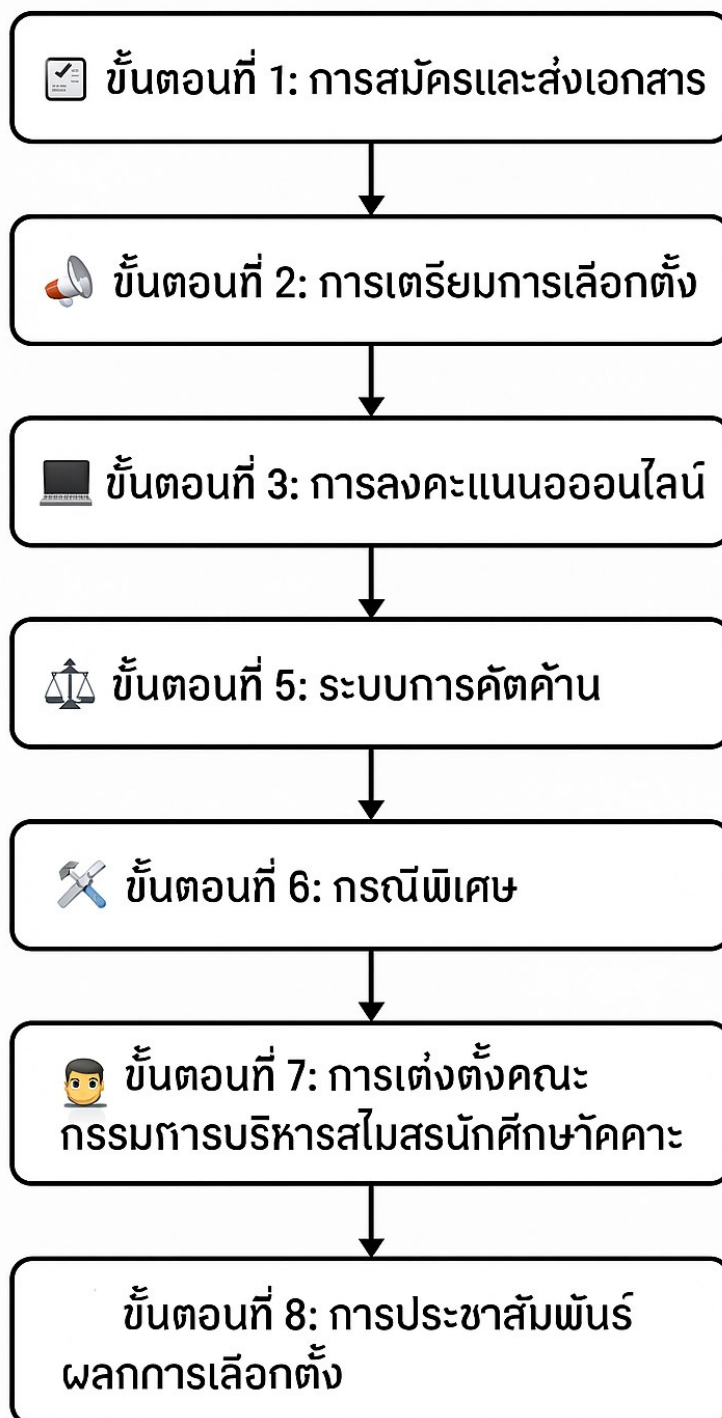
ขั้นตอนที่ 1: การสมัครและส่งเอกสาร

ขั้นตอนที่ 2: การเตรียมการเลือกตั้ง

ขั้นตอนที่ 3: การลงคะแนนอออนไลน์

ขั้นตอนที่ 5: ระบบการคัตค้าน

ขั้นตอนที่ 6: กรณีพิเศษ

ขั้นตอนที่ 7: การเต่งตั้งคณะ กรรมฑารบริหารสไมสรนักศึกษาัคคาะ

ขั้นตอนที่ 8: การประชาสัมพันธ์ ผลการเลือกตั้ง